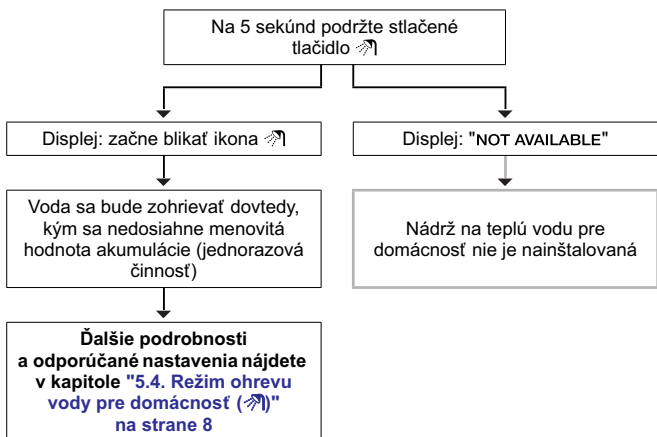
Na 5 sekúnd podržte stlačené tlačidlo

Displej: začne blikať ikona

Displej: "NOT AVAILABLE"

Voda sa bude zohrievať dovtedy, kým sa nedosiahne menovitá hodnota akumulácie (jednorazová činnosť)

Nádrž na teplú vodu pre domácnosť nie je nainštalovaná

Ďalšie podrobnosti a odporúčané nastavenia nájdete v kapitole "5.4. Režim ohrevu vody pre domácnosť ()" na strane 8